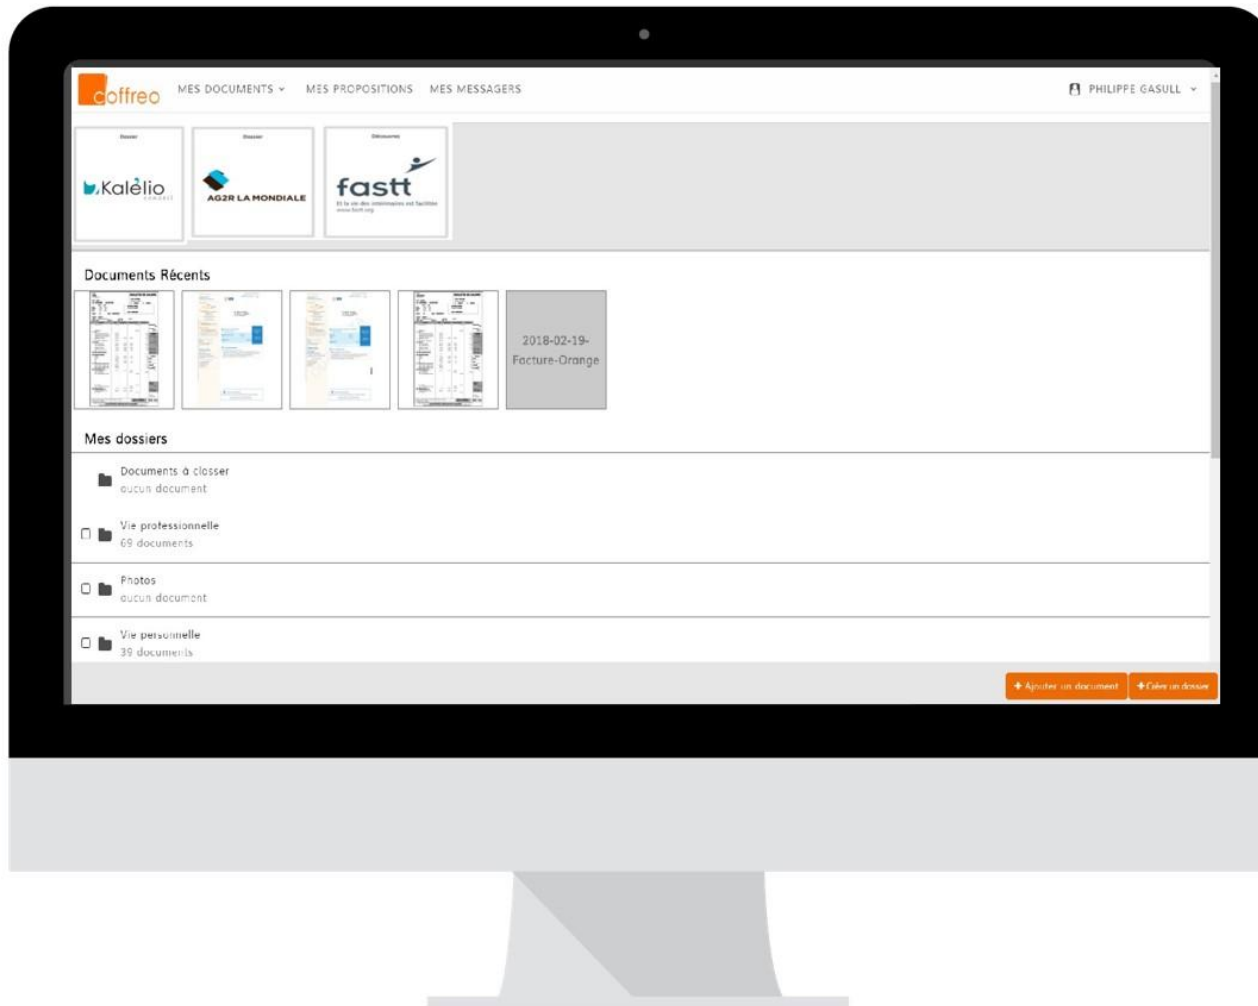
coffreo MES DOCUMENTS MES PROPOSITIONS MES MESSAGERS PHILIPPE GASULL

Dossier
Kalélio
conseil

Dossier
AG2R LA MONDIALE

Découverte
fastt
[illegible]

Documents Récents

2018-02-19-Facture-Orange

Mes dossiers

Documents à classer
aucun document

Vie professionnelle
69 documents

Photos
aucun document

Vie personnelle
39 documents

+ Ajouter un document
+ Créer un dossier